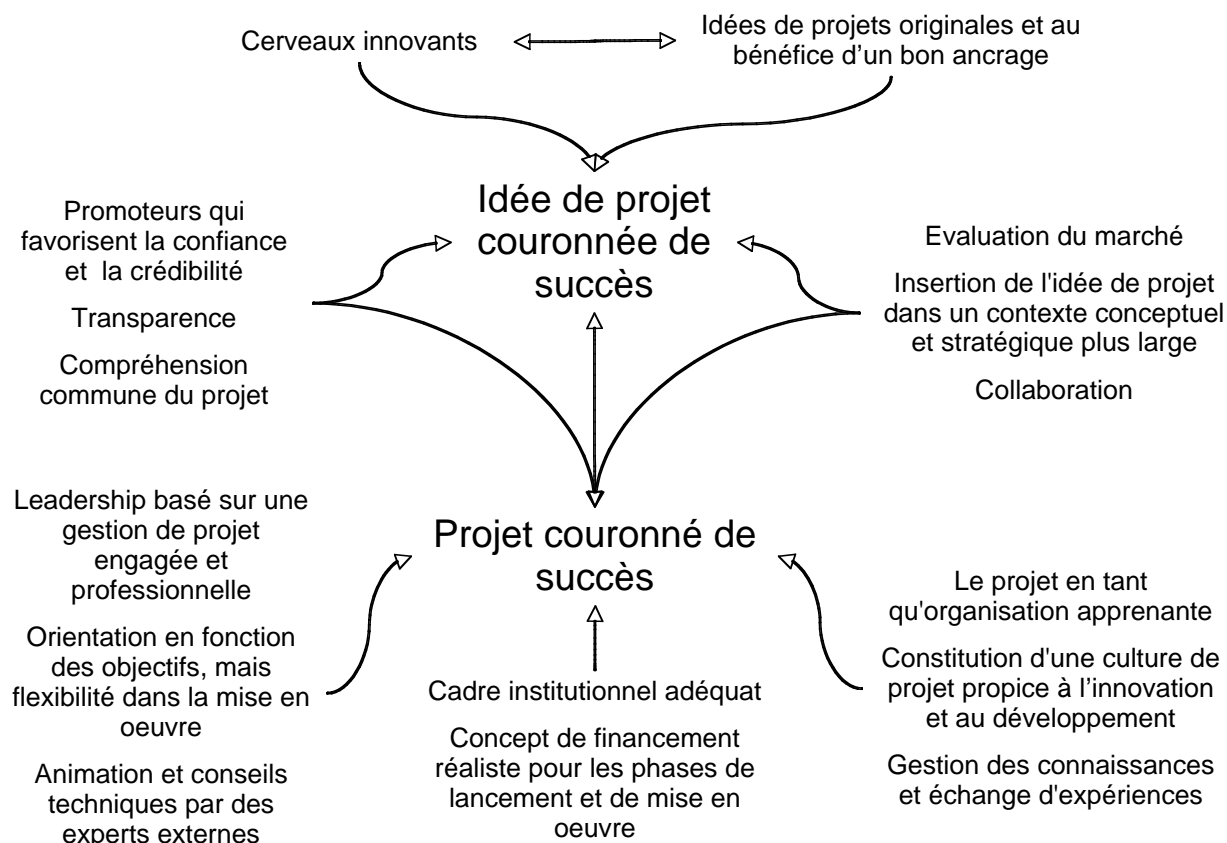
Cerveaux innovants

Idées de projets originales et au bénéfice d'un bon ancrage

Idée de projet couronnée de succès

Promoteurs qui favorisent la confiance et la crédibilité

Transparence

Compréhension commune du projet

Evaluation du marché

Insertion de l'idée de projet dans un contexte conceptuel et stratégique plus large

Collaboration

Projet couronné de succès

Leadership basé sur une gestion de projet engagée et professionnelle

Orientation en fonction des objectifs, mais flexibilité dans la mise en oeuvre

Animation et conseils techniques par des experts externes

Cadre institutionnel adéquat

Concept de financement réaliste pour les phases de lancement et de mise en oeuvre

Le projet en tant qu'organisation apprenante

Constitution d'une culture de projet propice à l'innovation et au développement

Gestion des connaissances et échange d'expériences